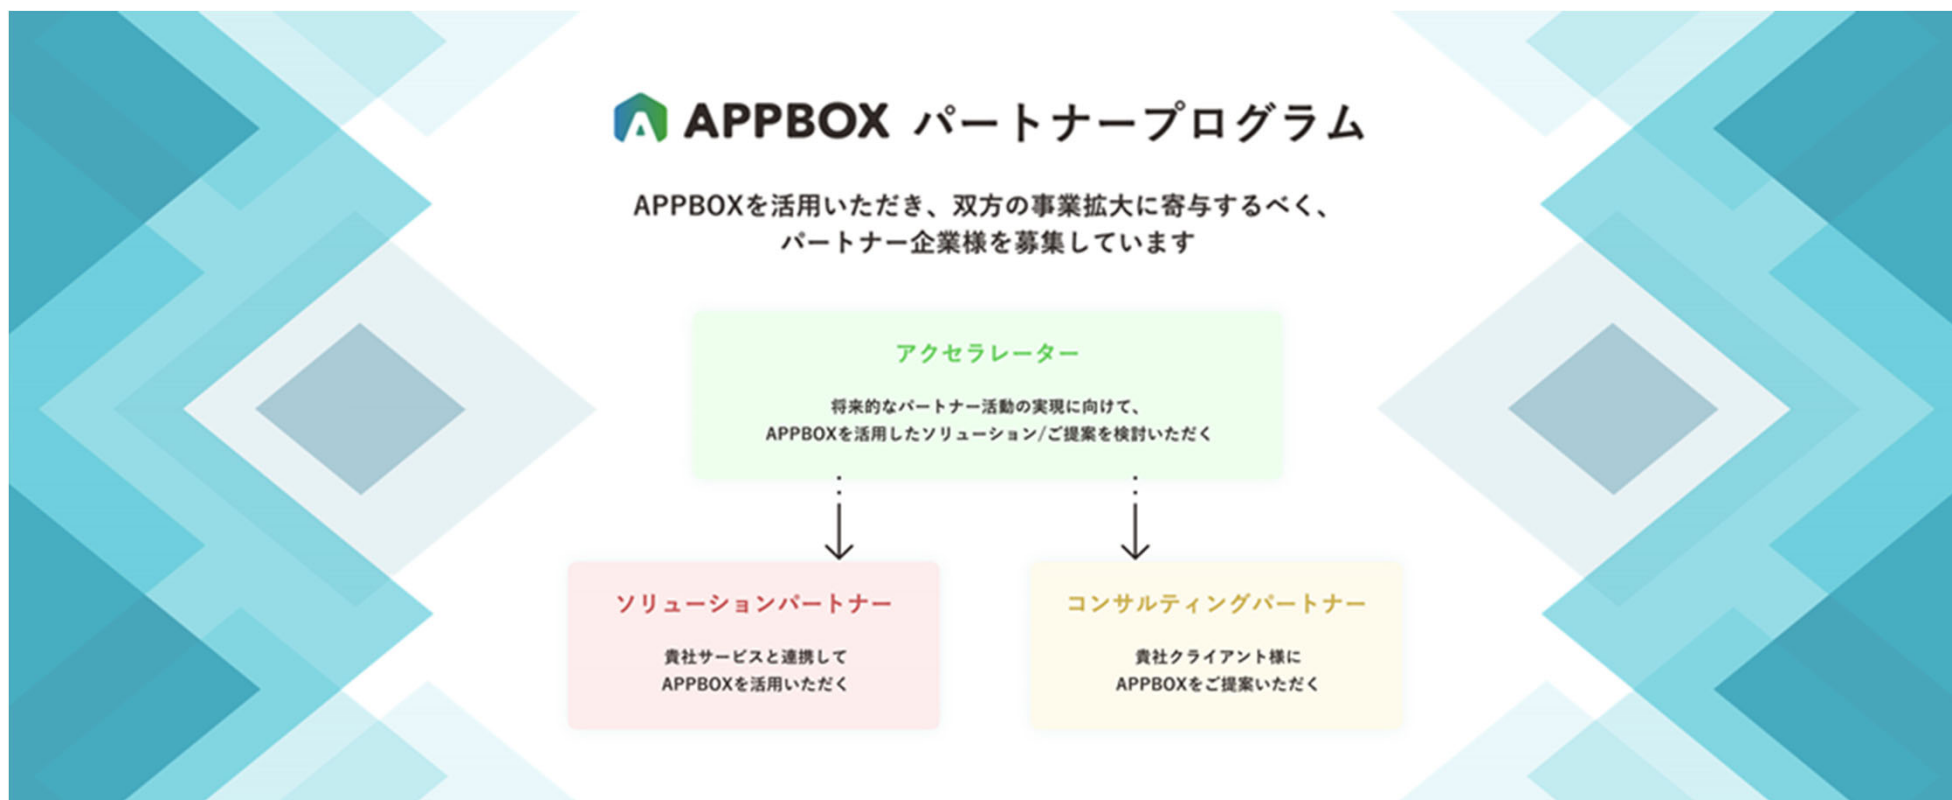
APPBOX パートナープログラム

APPBOXを活用いただき、双方の事業拡大に寄与するべく、パートナー企業様を募集しています

アクセラレーター

将来的なパートナー活動の実現に向けて、APPBOXを活用したソリューション/ご提案を検討いただく

ソリューションパートナー

貴社サービスと連携してAPPBOXを活用いただく

コンサルティングパートナー

貴社クライアント様にAPPBOXをご提案いただく